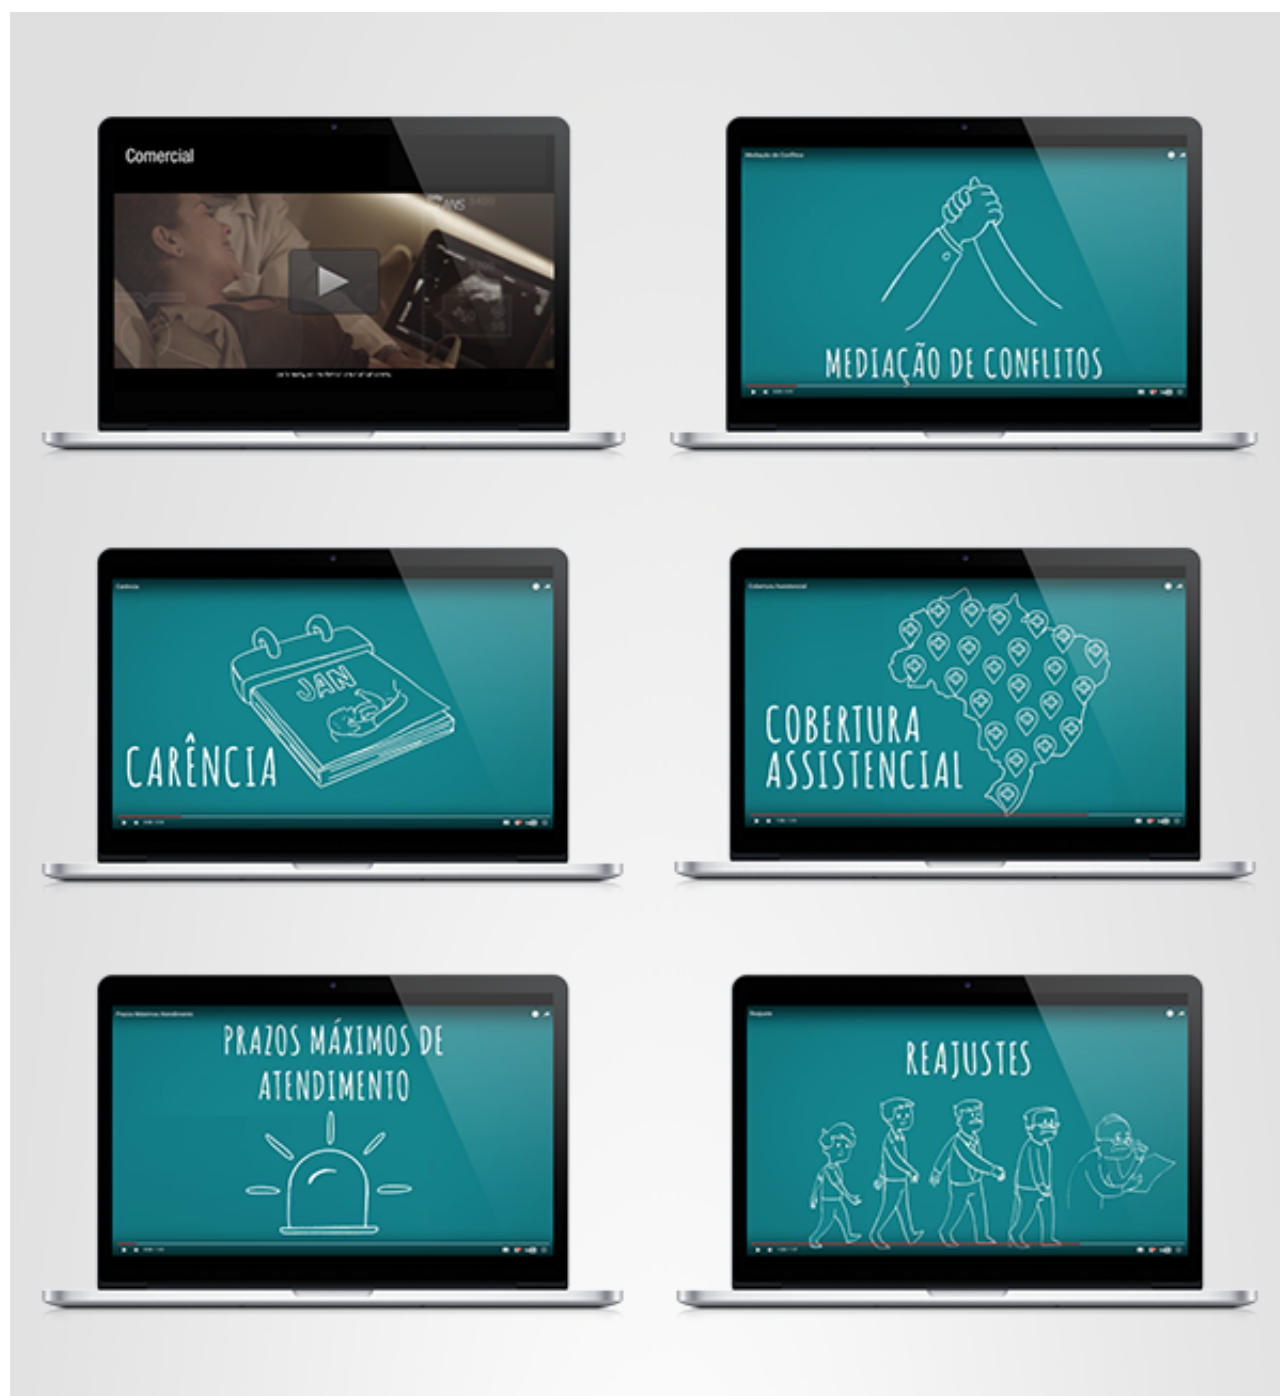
Comercial

ANS

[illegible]

Mediação de Conflitos

MEDIAÇÃO DE CONFLITOS

Carência

JAN

CARÊNCIA

Cobertura Assistencial

COBERTURA ASSISTENCIAL

Prazos Máximos Atendimento

PRAZOS MÁXIMOS DE ATENDIMENTO

Reajuste

REAJUSTES